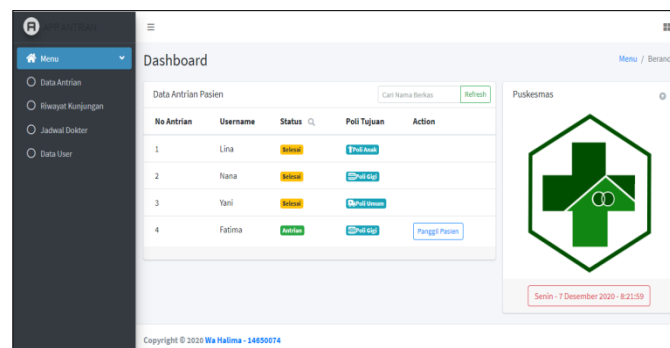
APP ANTRIAN

Menu
Data Antrian
Riwayat Kunjungan
Jadwal Dokter
Data User

Dashboard

Menu / Berand

Data Antrian Pasien

Cari Nama Berkas

Refresh

| No Antrian | Username | Status | Poli Tujuan | Action |
|---|---|---|---|---|
| 1 | Lina | Selesai | Poli Anak | |
| 2 | Nana | Selesai | Poli Gigi | |
| 3 | Yani | Selesai | Poli Umum | |
| 4 | Fatima | Antrian | Poli Gigi | Panggil Pasien |

Puskesmas

Senin - 7 Desember 2020 - 8:21:59

Copyright © 2020 Wa Halima - 14650074